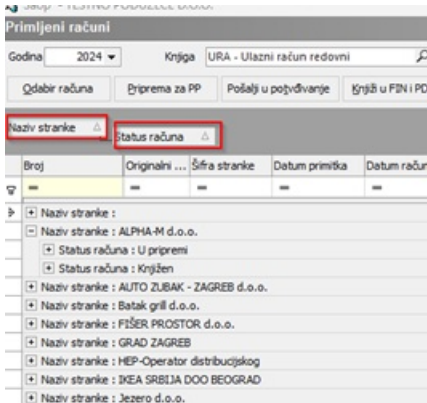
Saop - TESTNO PODUZEĆE d.o.o.

Primljeni računi

Godina 2024

Knjiga URA - Ulazni račun redovni

Odabir računa

Priprema za PP

Pošalji u potvrđivanje

Knjiži u FIN i PD

Naziv stranke

Status računa

| Broj | Originalni ... | Šifra stranke | Datum primitka | Datum račun |
|---|---|---|---|---|

Naziv stranke :
Naziv stranke : ALPHA-M d.o.o.
Status računa : U pripremi
Status računa : Knjižen
Naziv stranke : AUTO ZUBAK - ZAGREB d.o.o.
Naziv stranke : Batak grill d.o.o.
Naziv stranke : FIŠER PROSTOR d.o.o.
Naziv stranke : GRAD ZAGREB
Naziv stranke : HEP-Operator distribucijskog
Naziv stranke : IKEA SRBIJA DOO BEOGRAD
Naziv stranke : Jezero d.o.o.